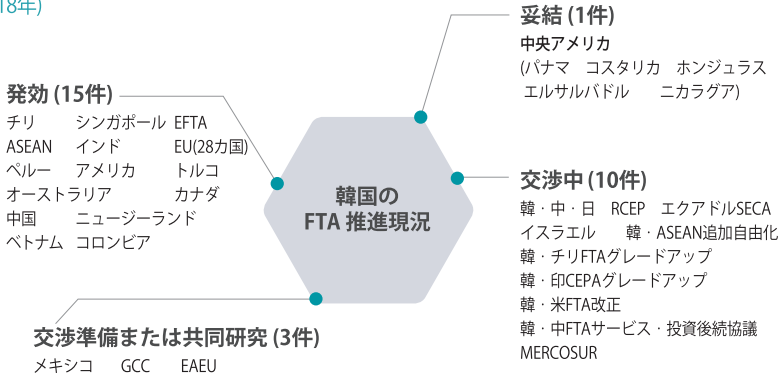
18年)

韓国の
FTA 推進現況

妥結 (1件)
中央アメリカ
(パナマ　コスタリカ　ホンジュラス
エルサルバドル　ニカラグア)

発効 (15件)
チリ　シンガポール　EFTA
ASEAN　インド　EU(28カ国)
ペルー　アメリカ　トルコ
オーストラリア　カナダ
中国　ニュージーランド
ベトナム　コロンビア

交渉中 (10件)
韓・中・日　RCEP　エクアドルSECA
イスラエル　韓・ASEAN追加自由化
韓・チリFTAグレードアップ
韓・印CEPAグレードアップ
韓・米FTA改正
韓・中FTAサービス・投資後続協議
MERCOSUR

交渉準備または共同研究 (3件)
メキシコ　GCC　EAEU